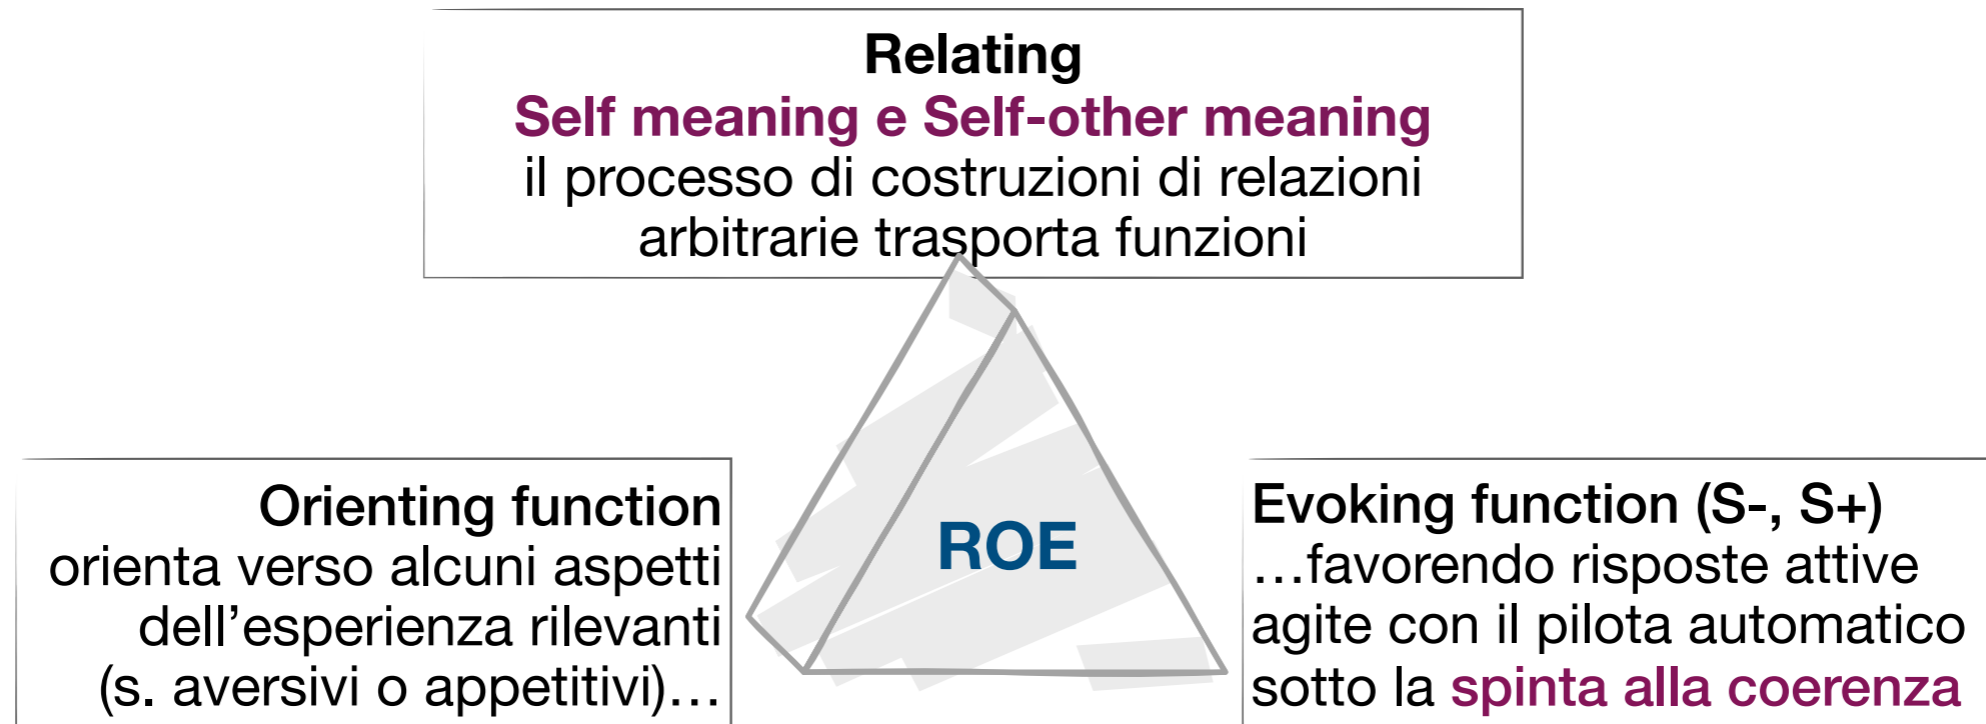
Relating
Self meaning e Self-other meaning
il processo di costruzioni di relazioni arbitrarie trasporta funzioni

ROE

Orienting function
orienta verso alcuni aspetti dell’esperienza rilevanti (s. aversivi o appetitivi)…

Evoking function (S-, S+)
…favorendo risposte attive agite con il pilota automatico sotto la spinta alla coerenza